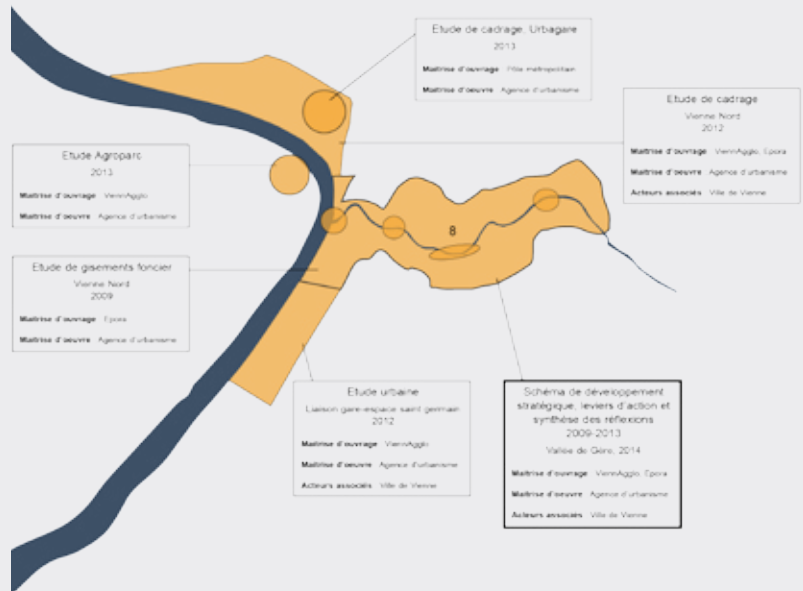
Etude de cadrage, Urbagare
2013
Maitrise d'ouvrage Pôle métropolitain
Maitrise d'oeuvre Agence d'urbanisme

Etude de cadrage
Vienne Nord
2012
Maitrise d'ouvrage ViennAgglo, Epora
Maitrise d'oeuvre Agence d'urbanisme
Acteurs associés Ville de Vienne

Etude Agroparc
2013
Maitrise d'ouvrage ViennAgglo
Maitrise d'oeuvre Agence d'urbanisme

8

Etude de gisements foncier
Vienne Nord
2009
Maitrise d'ouvrage Epora
Maitrise d'oeuvre Agence d'urbanisme

Etude urbaine
Liaison gare-espace saint germain
2012
Maitrise d'ouvrage ViennAgglo
Maitrise d'oeuvre Agence d'urbanisme
Acteurs associés Ville de Vienne

Schéma de développement stratégique, leviers d'action et synthèse des réflexions
2009-2013
Vallée de Gère, 2014
Maitrise d'ouvrage ViennAgglo, Epora
Maitrise d'oeuvre Agence d'urbanisme
Acteurs associés Ville de Vienne